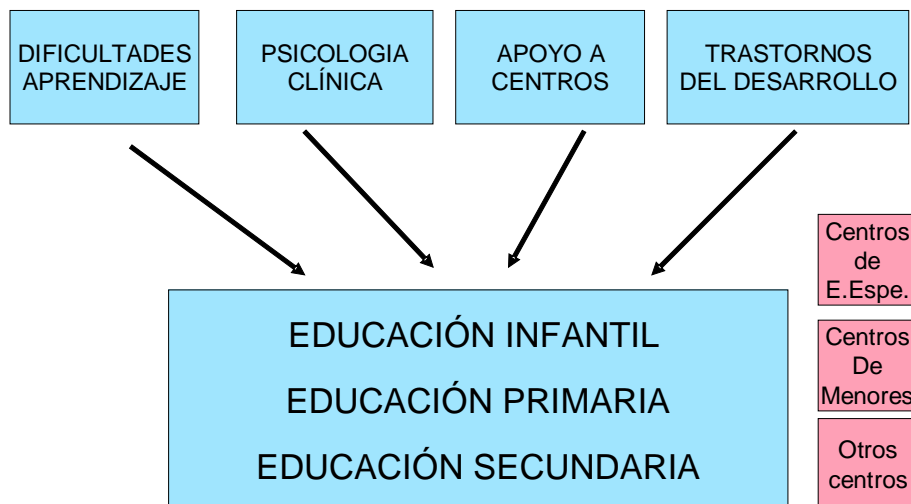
DIFICULTADES APRENDIZAJE

PSICOLOGIA CLÍNICA

APOYO A CENTROS

TRASTORNOS DEL DESARROLLO

EDUCACIÓN INFANTIL

EDUCACIÓN PRIMARIA

EDUCACIÓN SECUNDARIA

Centros de E.Espe.

Centros De Menores

Otros centros